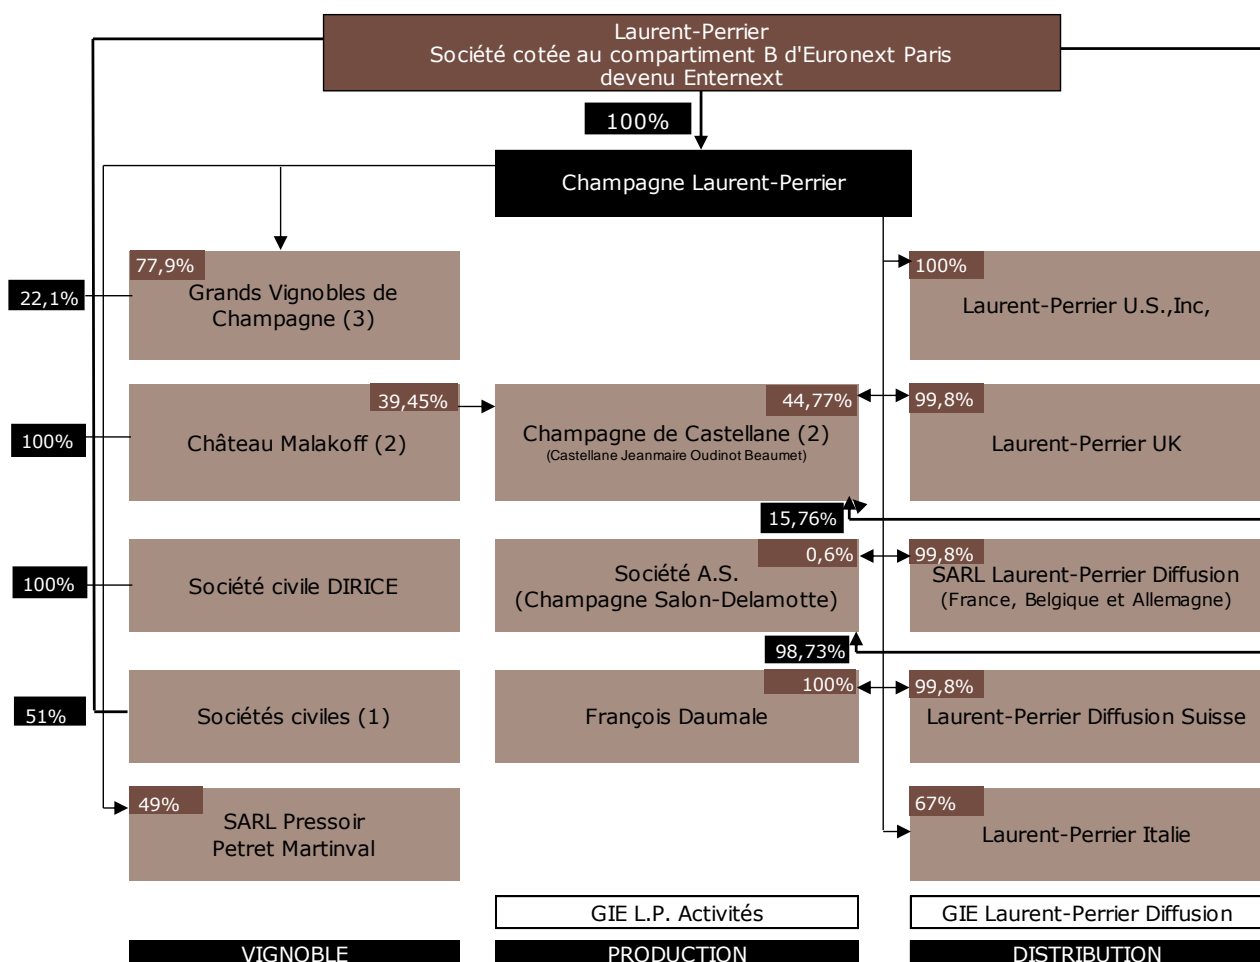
Laurent-Perrier
Société cotée au compartiment B d'Euronext Paris
devenu Enternext

100%

Champagne Laurent-Perrier

22,1%

77,9%
Grands Vignobles de Champagne (3)

100%

39,45%
Château Malakoff (2)

100%

Société civile DIRICE

51%

Sociétés civiles (1)

49%
SARL Pressoir Petret Martinval

44,77%
Champagne de Castellane (2)
(Castellane Jeanmaire Oudinot Beaumet)

15,76%

0,6%
Société A.S.
(Champagne Salon-Delamotte)

98,73%

100%
François Daumale

100%
Laurent-Perrier U.S.,Inc,

99,8%
Laurent-Perrier UK

99,8%
SARL Laurent-Perrier Diffusion
(France, Belgique et Allemagne)

99,8%
Laurent-Perrier Diffusion Suisse

67%
Laurent-Perrier Italie

GIE L.P. Activités

GIE Laurent-Perrier Diffusion

VIGNOBLE

PRODUCTION

DISTRIBUTION